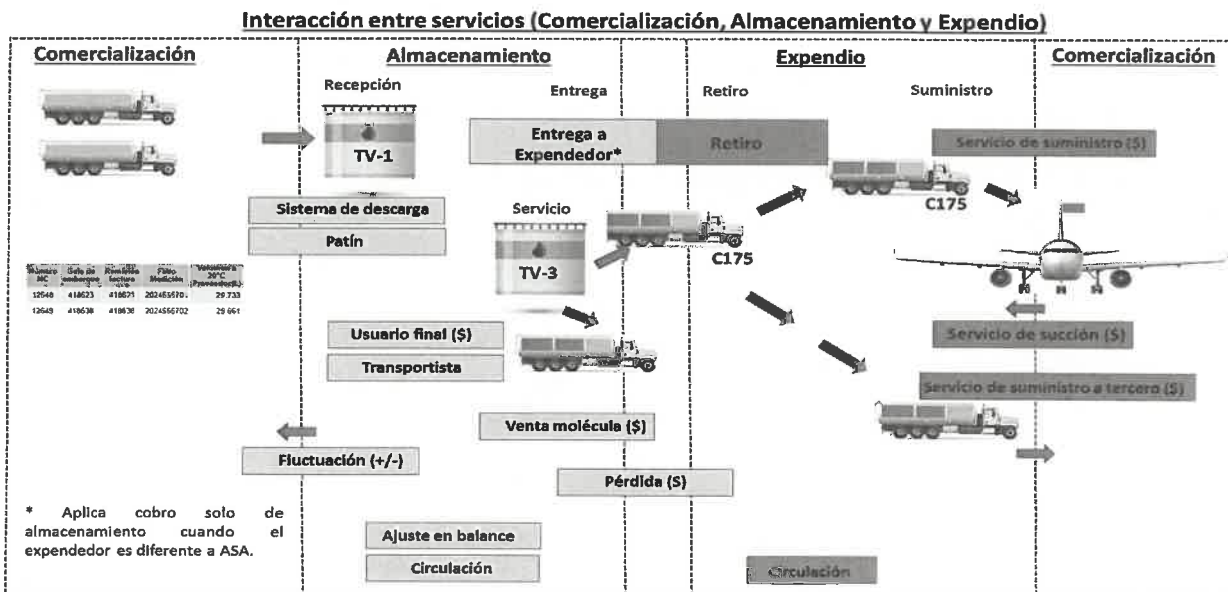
Interacción entre servicios (Comercialización, Almacenamiento y Expendio)

Comercialización

Almacenamiento

Expendio

Comercialización

Recepción

Entrega

Retiro

Suministro

TV-1

Entrega a Expendedor*

Retiro

Servicio de suministro ($)

C175

Sistema de descarga

Patín

Servicio

TV-3

C175

| Número NC | Sello de embarque | Remisión lectura | Folio Medición | Volumen a 20°C (Proveedor) |
|---|---|---|---|---|
| 12648 | 418623 | 418671 | 2024556701 | 29 733 |
| 12649 | 418638 | 418638 | 2024556702 | 29 661 |

Usuario final ($)

Transportista

Servicio de succión ($)

Servicio de suministro a tercero ($)

Venta molécula ($)

Fluctuación (+/-)

Pérdida ($)

* Aplica cobro solo de almacenamiento cuando el expendedor es diferente a ASA.

Ajuste en balance

Circulación

Circulación